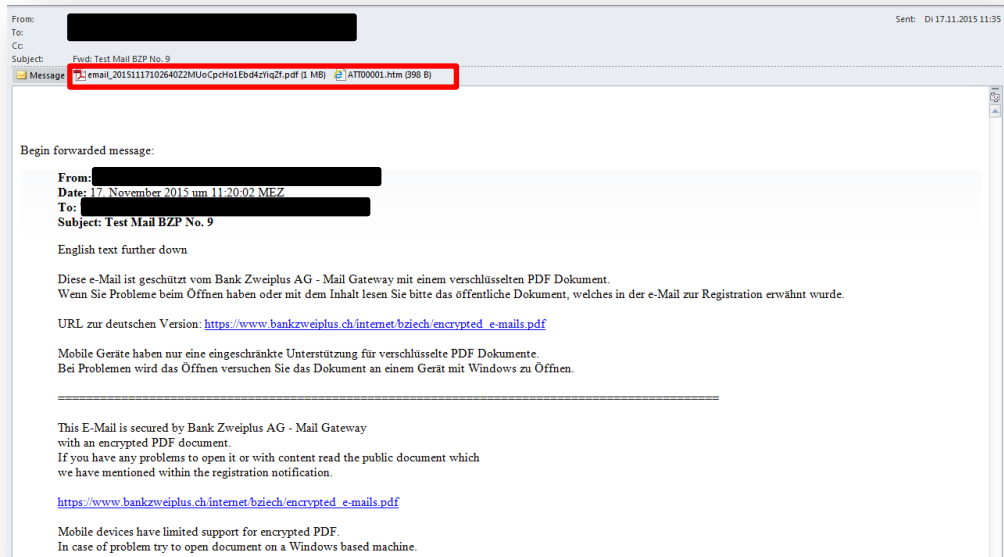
From:
To:
Cc:
Subject: Fwd: Test Mail BZP No. 9

Sent: Di 17.11.2015 11:35

Message email_20151117102640Z2MUoCpcHo1Ebd4zYiqZf.pdf (1 MB) ATT00001.htm (398 B)

Begin forwarded message:

From:
Date: 17. November 2015 um 11:20:02 MEZ
To:
Subject: Test Mail BZP No. 9

English text further down

Diese e-Mail ist geschützt vom Bank Zweiplus AG - Mail Gateway mit einem verschlüsselten PDF Dokument.
Wenn Sie Probleme beim Öffnen haben oder mit dem Inhalt lesen Sie bitte das öffentliche Dokument, welches in der e-Mail zur Registration erwähnt wurde.

URL zur deutschen Version: https://www.bankzweiplus.ch/internet/bziech/encrypted_e-mails.pdf

Mobile Geräte haben nur eine eingeschränkte Unterstützung für verschlüsselte PDF Dokumente.
Bei Problemen wird das Öffnen versuchen Sie das Dokument an einem Gerät mit Windows zu Öffnen.

================================================================================

This E-Mail is secured by Bank Zweiplus AG - Mail Gateway
with an encrypted PDF document.
If you have any problems to open it or with content read the public document which
we have mentioned within the registration notification.

https://www.bankzweiplus.ch/internet/bziech/encrypted_e-mails.pdf

Mobile devices have limited support for encrypted PDF.
In case of problem try to open document on a Windows based machine.